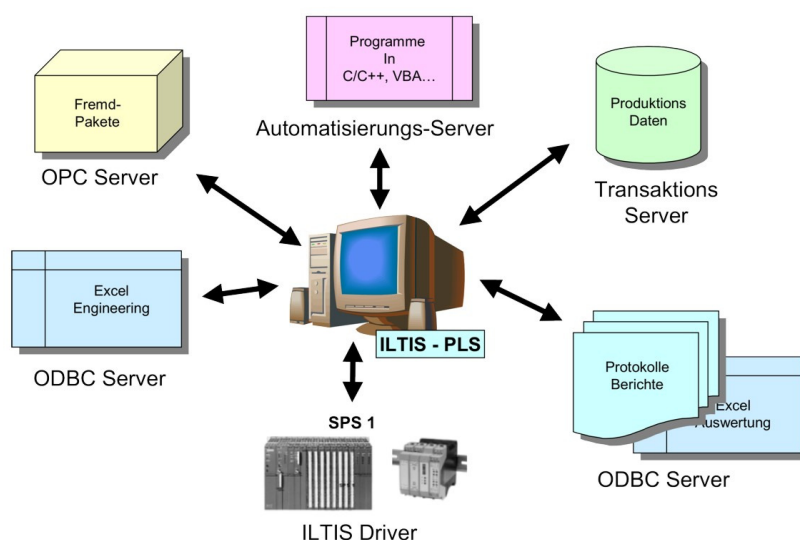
Programme In C/C++, VBA...

Automatisierungs-Server

Fremd-Pakete

OPC Server

Produktions Daten

Transaktions Server

Excel Engineering

ODBC Server

ILTIS - PLS

Protokolle Berichte

Excel Auswertung

ODBC Server

SPS 1

ILTIS Driver